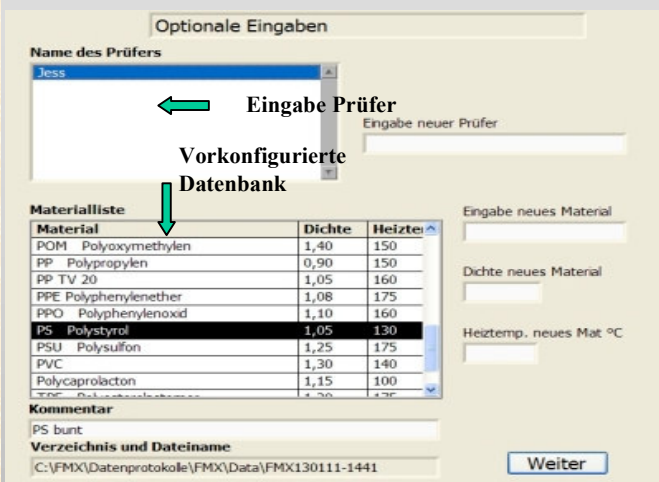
Optionale Eingaben

Name des Prüfers

Jess

Eingabe Prüfer

Eingabe neuer Prüfer

Vorkonfigurierte Datenbank

Materialliste

| Material | Dichte | Heizte |
|---|---|---|
| POM Polyoxymethylen | 1,40 | 150 |
| PP Polypropylen | 0,90 | 150 |
| PP TV 20 | 1,05 | 160 |
| PPE Polyphenylenether | 1,08 | 175 |
| PPO Polyphenylenoxid | 1,10 | 160 |
| PS Polystyrol | 1,05 | 130 |
| PSU Polysulfon | 1,25 | 175 |
| PVC | 1,30 | 140 |
| Polycaprolacton | 1,15 | 100 |
| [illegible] | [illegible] | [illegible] |

Eingabe neues Material

Dichte neues Material

Heiztemp. neues Mat °C

Kommentar

PS bunt

Verzeichnis und Dateiname

C:\FMX\Datenprotokolle\FMX\Data\FMX130111-1441

Weiter